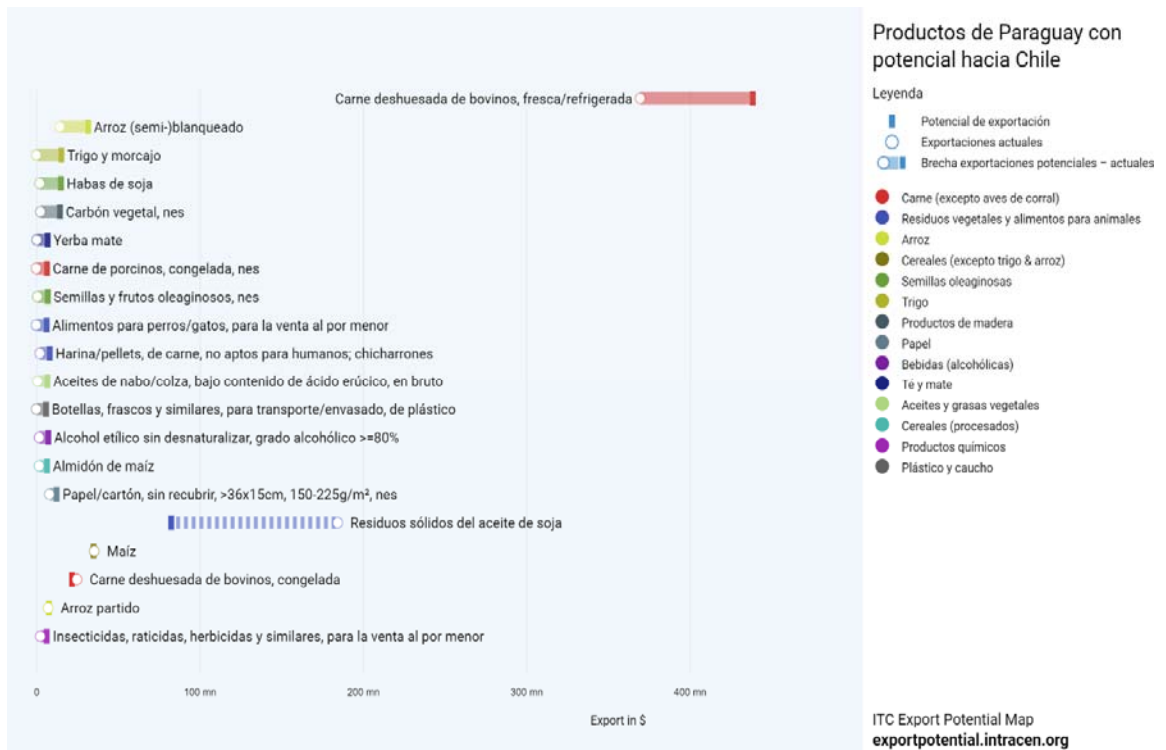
Carne deshuesada de bovinos, fresca/refrigerada

Arroz (semi-)blanqueado

Trigo y morcajo

Habas de soja

Carbón vegetal, nes

Yerba mate

Carne de porcinos, congelada, nes

Semillas y frutos oleaginosos, nes

Alimentos para perros/gatos, para la venta al por menor

Harina/pellets, de carne, no aptos para humanos; chicharrones

Aceites de nabo/colza, bajo contenido de ácido erúcico, en bruto

Botellas, frascos y similares, para transporte/envasado, de plástico

Alcohol etílico sin desnaturalizar, grado alcohólico >=80%

Almidón de maíz

Papel/cartón, sin recubrir, >36x15cm, 150-225g/m², nes

Residuos sólidos del aceite de soja

Maíz

Carne deshuesada de bovinos, congelada

Arroz partido

Insecticidas, raticidas, herbicidas y similares, para la venta al por menor

0 | 100 mn | 200 mn | 300 mn | 400 mn

Export in $

Productos de Paraguay con potencial hacia Chile

Leyenda

Potencial de exportación

Exportaciones actuales

Brecha exportaciones potenciales – actuales

Carne (excepto aves de corral)

Residuos vegetales y alimentos para animales

Arroz

Cereales (excepto trigo & arroz)

Semillas oleaginosas

Trigo

Productos de madera

Papel

Bebidas (alcohólicas)

Té y mate

Aceites y grasas vegetales

Cereales (procesados)

Productos químicos

Plástico y caucho

ITC Export Potential Map
exportpotential.intracen.org